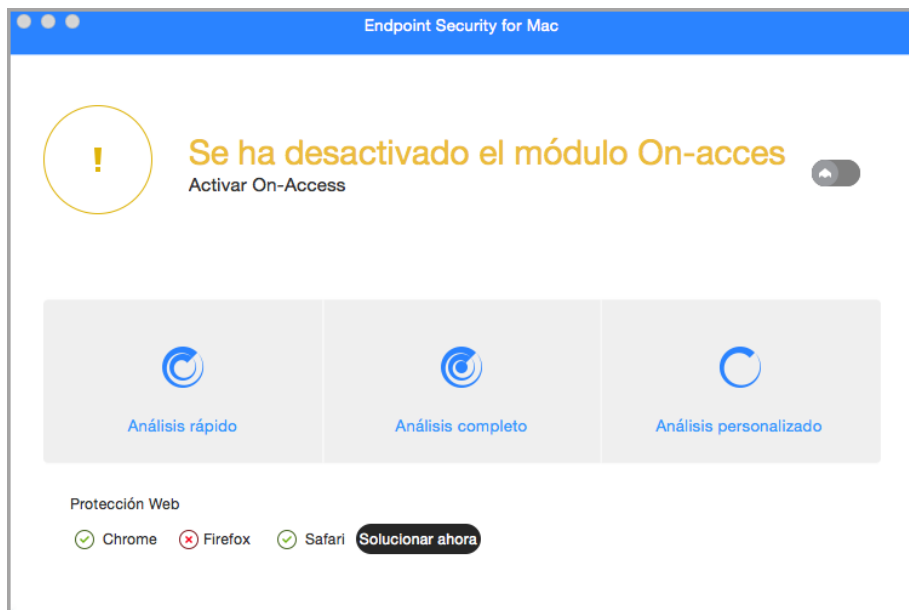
Endpoint Security for Mac

!

Se ha desactivado el módulo On-acces
Activar On-Access

Análisis rápido

Análisis completo

Análisis personalizado

Protección Web

Chrome Firefox Safari Solucionar ahora